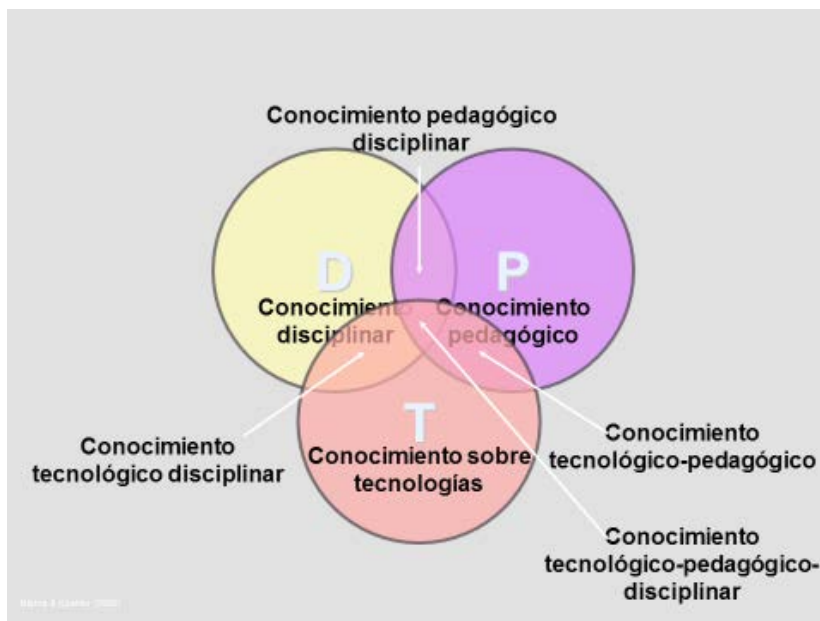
Conocimiento pedagógico disciplinar

D

P

Conocimiento disciplinar

Conocimiento pedagógico

T

Conocimiento tecnológico disciplinar

Conocimiento sobre tecnologías

Conocimiento tecnológico-pedagógico

Conocimiento tecnológico-pedagógico-disciplinar

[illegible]